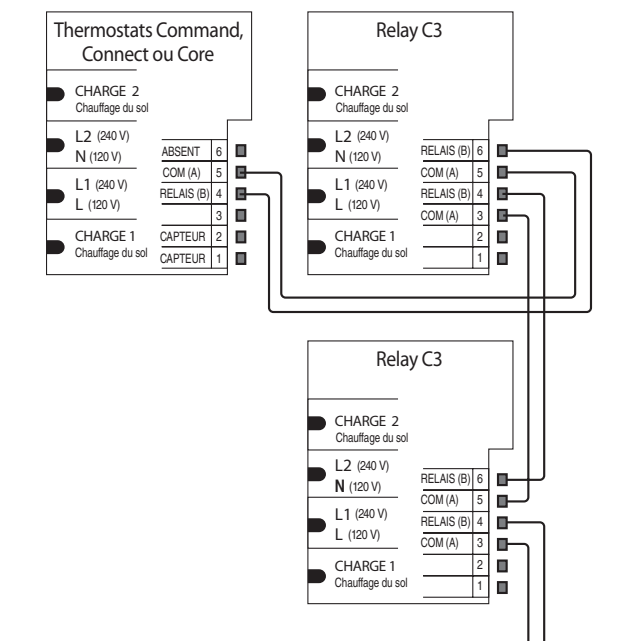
Thermostats Command, Connect ou Core

CHARGE 2
Chauffage du sol

L2 (240 V)
N (120 V)

L1 (240 V)
L (120 V)

CHARGE 1
Chauffage du sol

ABSENT 6
COM (A) 5
RELAIS (B) 4
3
CAPTEUR 2
CAPTEUR 1

Relay C3

CHARGE 2
Chauffage du sol

L2 (240 V)
N (120 V)

L1 (240 V)
L (120 V)

CHARGE 1
Chauffage du sol

RELAIS (B) 6
COM (A) 5
RELAIS (B) 4
COM (A) 3
2
1

Relay C3

CHARGE 2
Chauffage du sol

L2 (240 V)
N (120 V)

L1 (240 V)
L (120 V)

CHARGE 1
Chauffage du sol

RELAIS (B) 6
COM (A) 5
RELAIS (B) 4
COM (A) 3
2
1